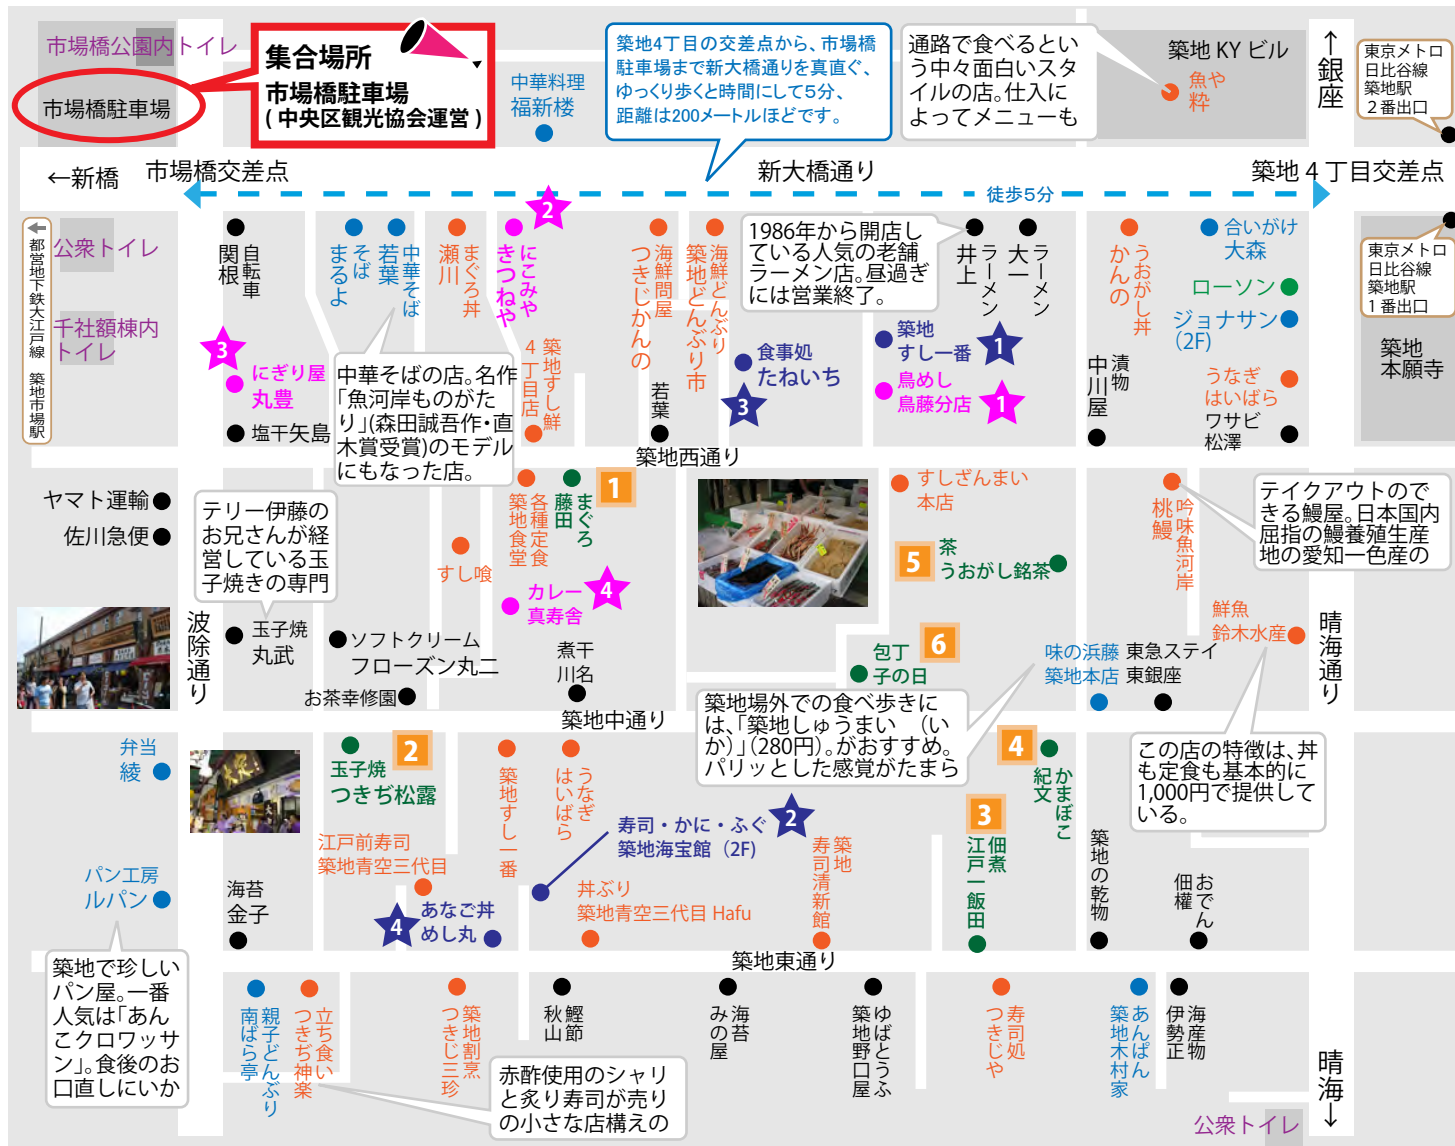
市場橋公園内トイレ

市場橋駐車場

集合場所
市場橋駐車場
（中央区観光協会運営）

中華料理
福新楼

築地4丁目の交差点から、市場橋駐車場まで新大橋通りを真直ぐ、ゆっくり歩くと時間にして5分、距離は200メートルほどです。

通路で食べるという中々面白いスタイルのお店。仕入によってメニューも

築地 KY ビル
魚や
粋

↑
銀座

東京メトロ
日比谷線
築地駅
2番出口

←新橋　市場橋交差点　新大橋通り　築地 4 丁目交差点

徒歩5分

都営地下鉄大江戸線　築地市場駅

公衆トイレ

千社額棟内
トイレ

関根
自転車

まるよ
そば
若葉
中華そば
瀬川
まぐろ丼
きつねや
にこみや

4丁目店
築地すし鮮

つきじかんの
海鮮問屋
築地どんぶり市
海鮮どんぶり

1986年から開店している人気の老舗ラーメン店。昼過ぎには営業終了。

井上
ラーメン
大一
ラーメン

かんの
うおがし丼

合いがけ
大森

ローソン
ジョナサン
(2F)

東京メトロ
日比谷線
築地駅
1番出口

築地
本願寺

にぎり屋
丸豊

塩干矢島

中華そばの店。名作「魚河岸ものがたり」(森田誠吾作・直木賞受賞)のモデルにもなった店。

若葉

食事処
たねいち

築地
すし一番

鳥めし
鳥藤分店

中川屋
漬物

うなぎ
はいばら
ワサビ
松澤

築地西通り

ヤマト運輸
佐川急便

テリー伊藤のお兄さんが経営している玉子焼きの専門

すし喰

築地食堂
各種定食

藤田
まぐろ

1

カレー
真寿舎

すしざんまい
本店

茶
うおがし銘茶

5

桃鰻
吟味魚河岸

テイクアウトのできる鰻屋。日本国内屈指の鰻養殖生産地の愛知一色産の

波除通り

玉子焼
丸武

ソフトクリーム
フローズン丸二

お茶幸修園

煮干
川名

包丁
子の日

6

味の浜藤
築地本店

東急ステイ
東銀座

鮮魚
鈴木水産

晴海通り

築地中通り

築地場外での食べ歩きには、「築地しゅうまい（いか）」(280円)。がおすすめ。パリッとした感じがたまら

弁当
綾

玉子焼
つきぢ松露

2

築地すし一番

うなぎ
はいばら

寿司・かに・ふぐ
築地海宝館（2F）

寿司清新館
築地

3

江戸一
佃煮
飯田

4

紀文
かまぼこ

この店の特徴は、丼も定食も基本的に1,000円で提供している。

築地の乾物

佃權
おでん

江戸前寿司
築地青空三代目

パン工房
ルパン

海苔
金子

あなご丼
めし丸

丼ぶり
築地青空三代目 Hafu

築地東通り

築地で珍しいパン屋。一番人気は「あんこクロワッサン」。食後のお口直しにいか

南ばら亭
親子どんぶり
つきぢ神楽
立ち食い

つきじ三珍
築地割烹

秋山
鰹節

赤酢使用のシャリと炙り寿司が売りの小さな店構えの

海苔
みの屋

ゆばとうふ
築地野口屋

寿司処
つきじや

あんぱん
築地木村家

海産物
伊勢正

晴海
↓

公衆トイレ